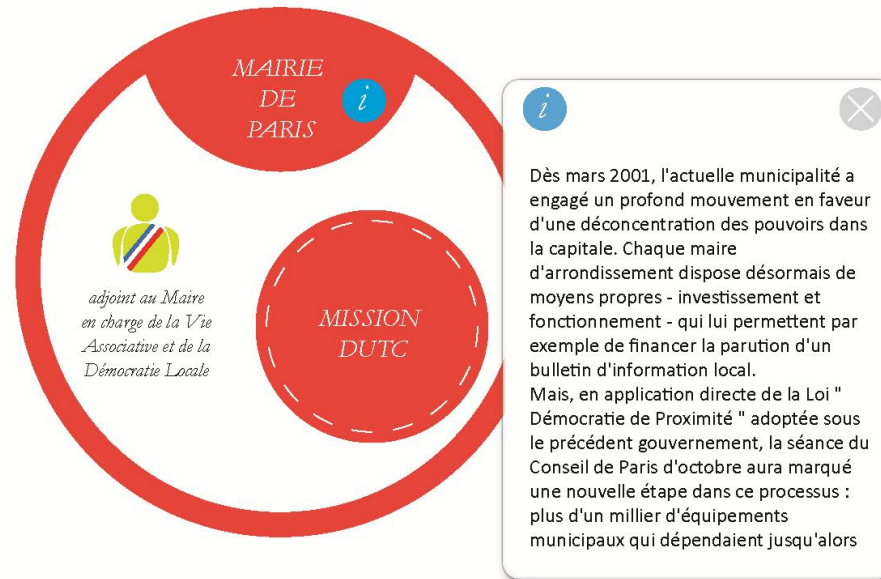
MAIRIE DE PARIS

i

adjoint au Maire en charge de la Vie Associative et de la Démocratie Locale

MISSION DUTC

i

Dès mars 2001, l'actuelle municipalité a engagé un profond mouvement en faveur d'une déconcentration des pouvoirs dans la capitale. Chaque maire d'arrondissement dispose désormais de moyens propres - investissement et fonctionnement - qui lui permettent par exemple de financer la parution d'un bulletin d'information local.
Mais, en application directe de la Loi " Démocratie de Proximité " adoptée sous le précédent gouvernement, la séance du Conseil de Paris d'octobre aura marqué une nouvelle étape dans ce processus : plus d'un millier d'équipements municipaux qui dépendaient jusqu'alors